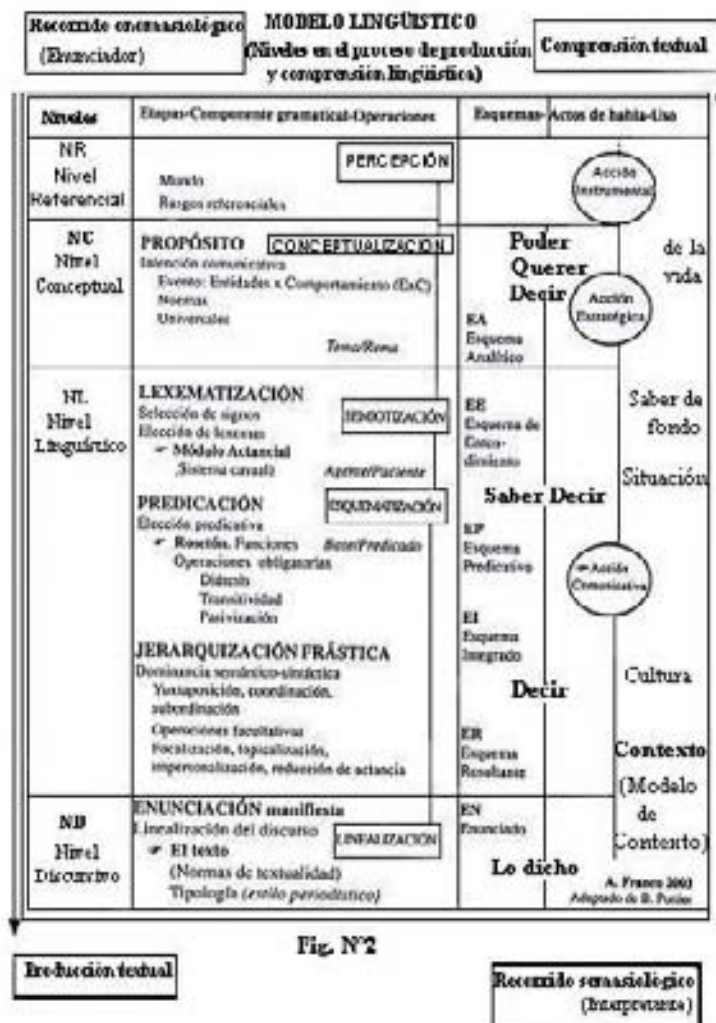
Recorrido onomasiológico (Enunciador)

MODELO LINGÜÍSTICO (Niveles en el proceso de producción y comprensión lingüística)

Comprensión textual

| Niveles | Etapas-Componente gramatical-Operaciones | Esquemas-Actos de habla-Uso | |
|---|---|---|---|
| NR Nivel Referencial | PERCEPCIÓN Mundo Rasgos referenciales | | Acción Instrumental |
| NC Nivel Conceptual | PROPÓSITO CONCEPTUALIZACIÓN Intención comunicativa Evento: Entidades x Comportamiento (ExC) Normas Universales Tema/Rema | Poder Querer Decir EA Esquema Analítico | Acción Estratégica de la vida |
| NL Nivel Lingüístico | LEXEMATIZACIÓN SEMIOTIZACIÓN Selección de signos Elección de lexemas Módulo Actancial (Sistema causal) Agente/Paciente PREDICACIÓN ESQUEMATIZACIÓN Elección predicativa Rasgos. Funciones Base/Predicado Operaciones obligatorias Diátesis Transitividad Pasivización JERARQUIZACIÓN FRÁSTICA Dominancia semántico-sintáctica Yuxtaposición, coordinación, subordinación Operaciones facultativas Focalización, topicalización, impersonalización, reducción de actancia | EE Esquema de Cons-tituyente Saber Decir EP Esquema Predicativo EI Esquema Integrado Decir ER Esquema Resultante | Saber de fondo Situación Acción Comunicativa Cultura Contexto (Modelo de Contexto) |
| NB Nivel Discursivo | ENUNCIACIÓN manifiesta Linealización del discurso LINEALIZACIÓN El texto (Normas de textualidad) Tipología (estilo periodístico) | EN Enunciado Lo dicho | A. Franco 2003 Adaptado de B. Pottier |

Fig. Nº2

Producción textual

Recorrido semasiológico (Interpretante)